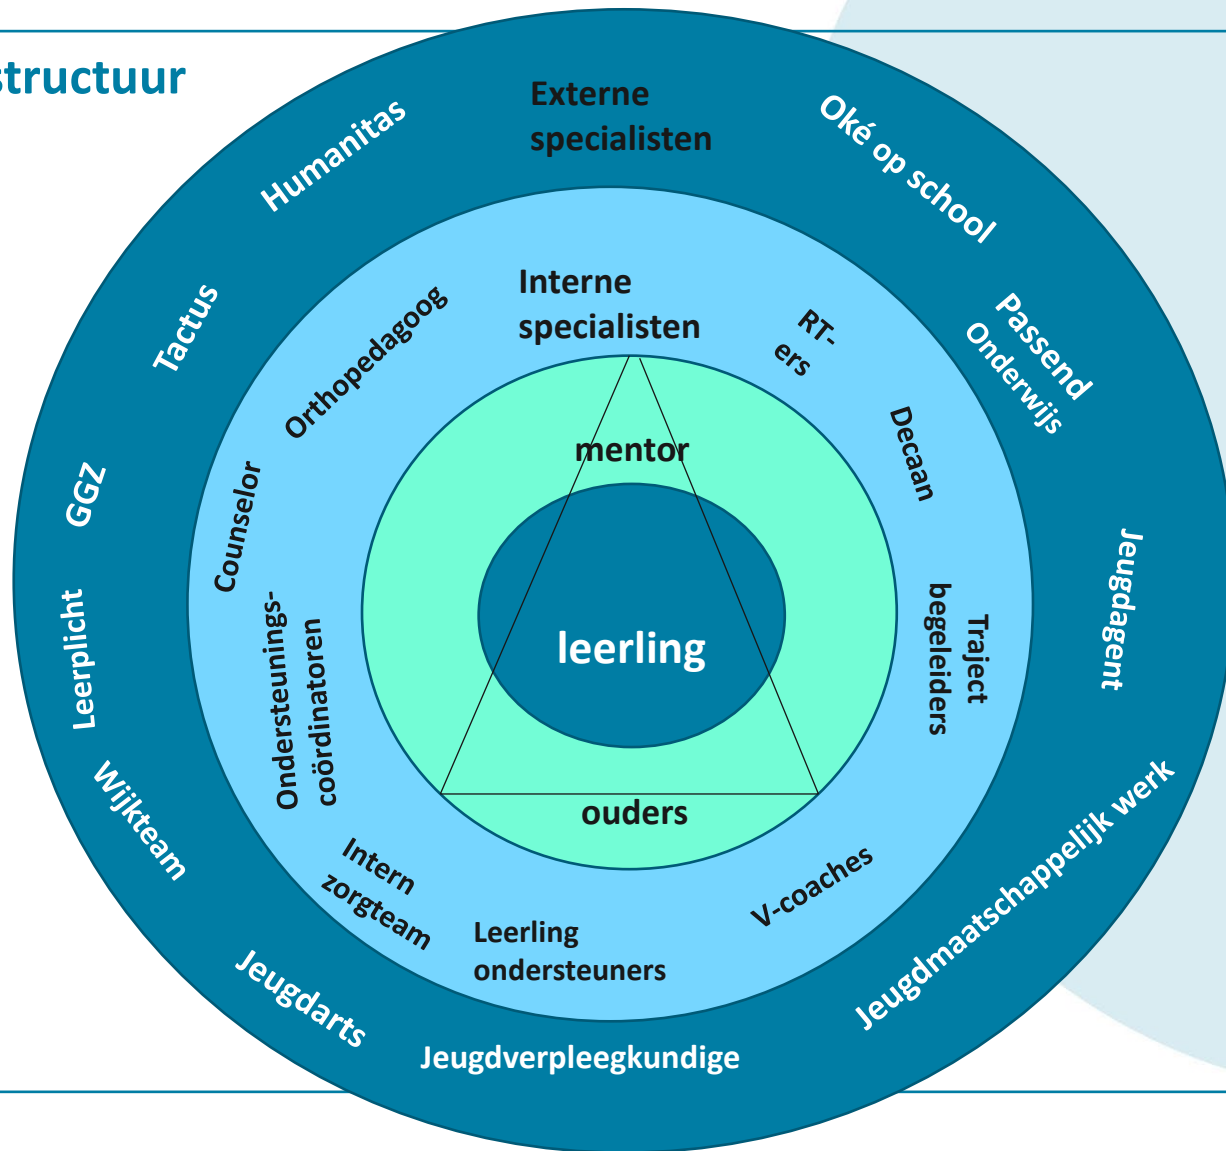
structuur

Externe specialisten

Humanitas

Oké op school

Tactus

Passend Onderwijs

GGZ

Jeugdagent

Leerplicht

Wijkteam

Jeugdmaatschappelijk werk

Jeugdarts

Jeugdverpleegkundige

Interne specialisten

Orthopedagoog

RT-ers

Decaan

Counselor

Traject begeleiders

Ondersteunings-coördinatoren

Intern zorgteam

Leerling ondersteuners

V-coaches

mentor

leerling

ouders